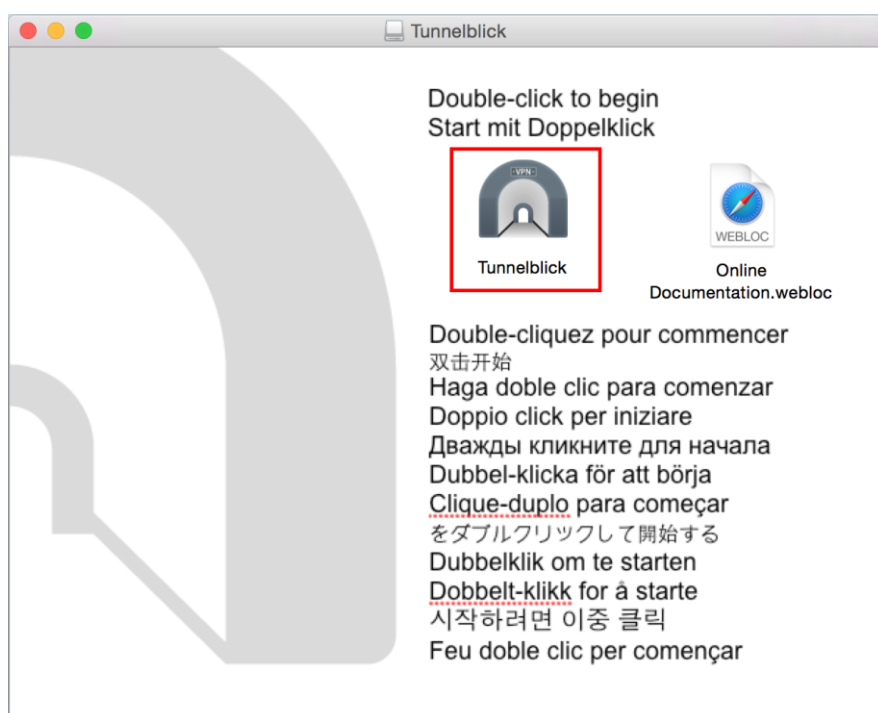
Tunnelblick

Double-click to begin
Start mit Doppelklick

VPN

Tunnelblick

WEBLOC

Online Documentation.webloc

Double-cliquez pour commencer
双击开始
Haga doble clic para comenzar
Doppio click per iniziare
Дважды кликните для начала
Dubbel-klicka för att börja
Clique-duplo para começar
をダブルクリックして開始する
Dubbelklik om te starten
Dobbelt-klikk for å starte
시작하려면 이중 클릭
Feu doble clic per començar